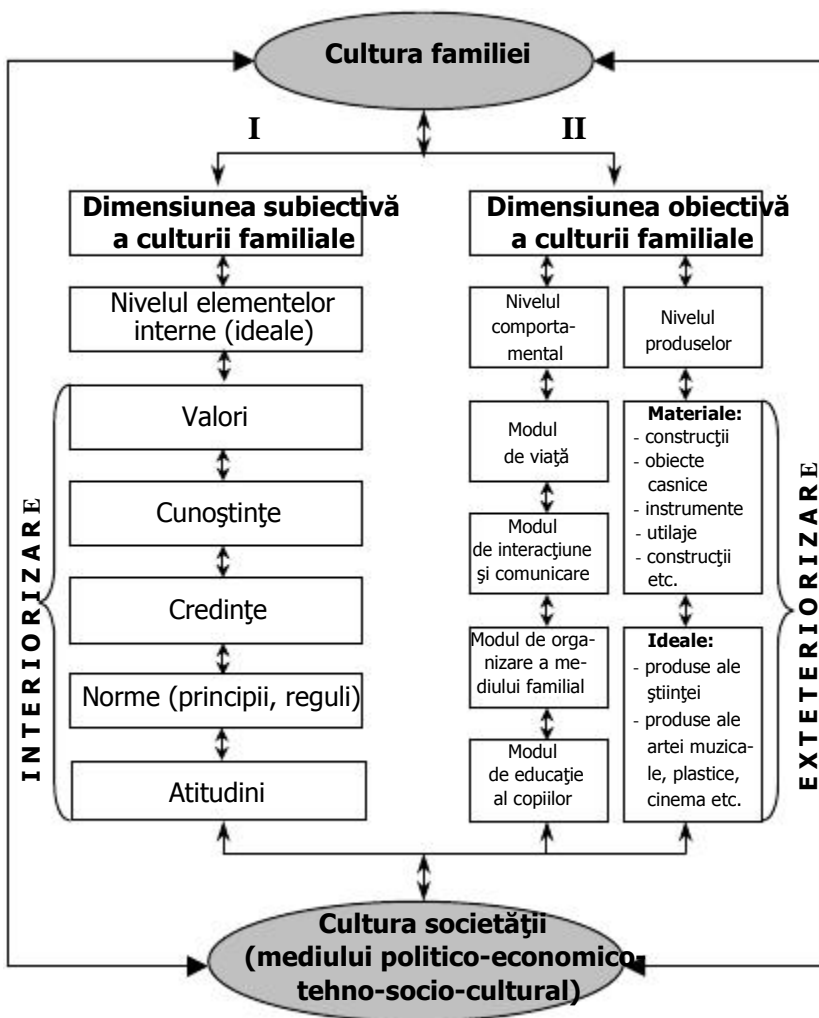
Cultura familiei

I

II

Dimensiunea subiectivă a culturii familiale

Dimensiunea obiectivă a culturii familiale

Nivelul elementelor interne (ideale)

Valori

Cunoştinţe

Credinţe

Norme (principii, reguli)

Atitudini

INTERIORIZARE

Nivelul comportamental

Nivelul produselor

Modul de viaţă

Modul de interacţiune şi comunicare

Modul de organizare a mediului familial

Modul de educaţie al copiilor

Materiale:
- construcţii
- obiecte casnice
- instrumente
- utilaje
- construcţii
etc.

Ideale:
- produse ale ştiinţei
- produse ale artei muzicale, plastice, cinema etc.

EXTERIORIZARE

Cultura societăţii (mediului politico-economico-tehno-socio-cultural)